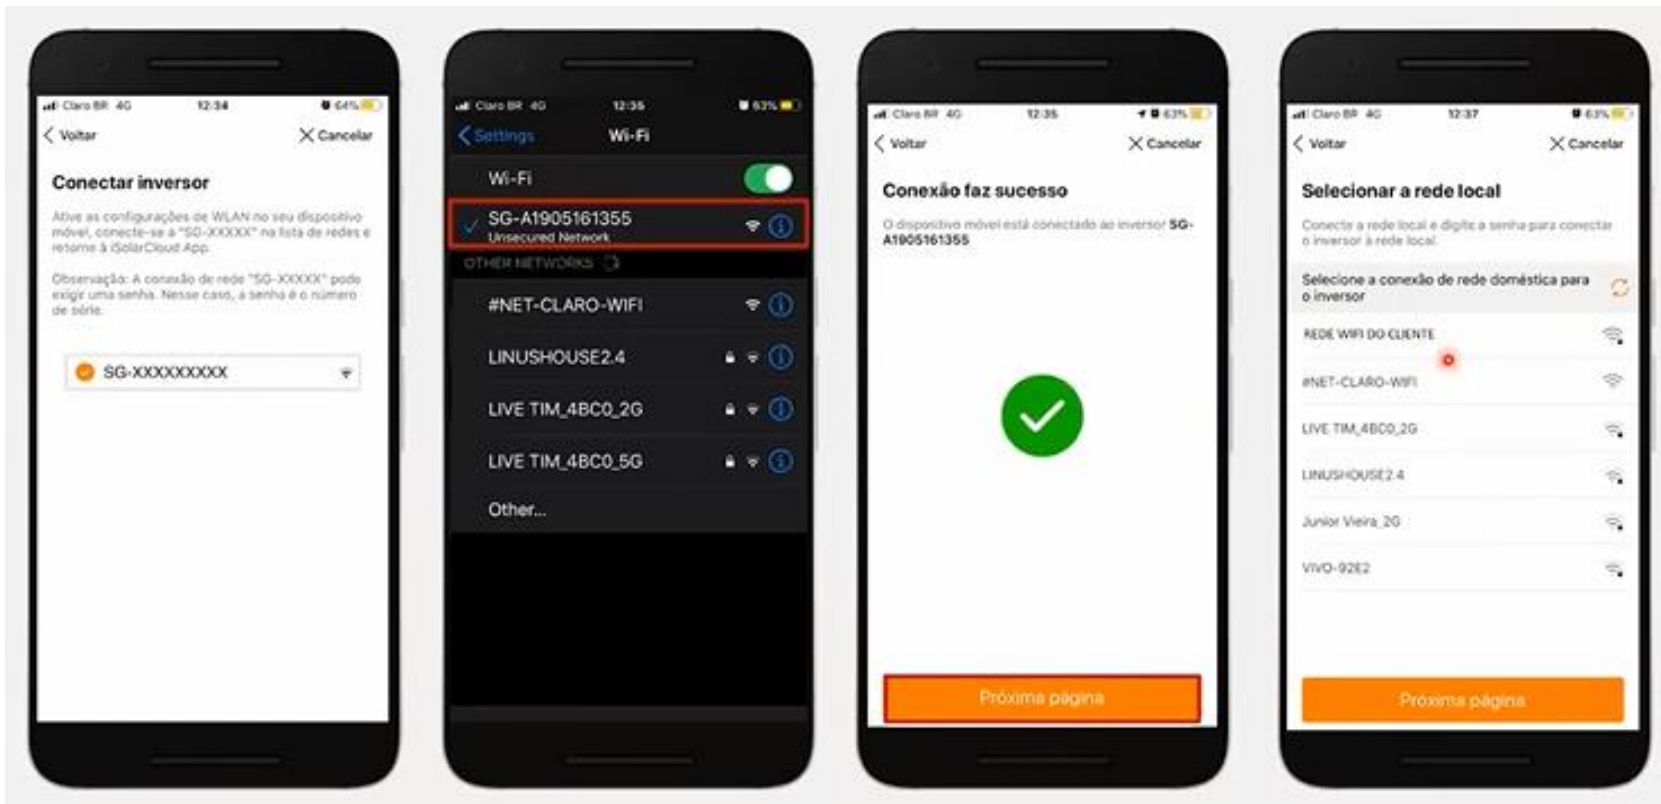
Claro BR 4G 12:34 64%

< Voltar

Cancelar

Conectar inversor

Ative as configurações de WLAN no seu dispositivo móvel, conecte-se a "SG-XXXXX" na lista de redes e retorne à iSolarCloud App.

Observação: A conexão de rede "SG-XXXXX" pode exigir uma senha. Nesse caso, a senha é o número de série.

SG-XXXXXXXXX

Claro BR 4G 12:35 63%

< Settings Wi-Fi

Wi-Fi

SG-A1905161355
Unsecured Network

OTHER NETWORKS

#NET-CLARO-WIFI

LINUSHOUSE2.4

LIVE TIM_4BC0_2G

LIVE TIM_4BC0_5G

Other...

Claro BR 4G 12:35 63%

< Voltar

Cancelar

Conexão faz sucesso

O dispositivo móvel está conectado ao inversor SG-A1905161355

Próxima página

Claro BR 4G 12:37 63%

< Voltar

Cancelar

Selecionar a rede local

Conecte a rede local e digite a senha para conectar o inversor à rede local.

Selecione a conexão de rede doméstica para o inversor

REDE WIFI DO CLIENTE

#NET-CLARO-WIFI

LIVE TIM_4BC0_2G

LINUSHOUSE2.4

Junior Vieira_2G

VIVO-92E2

Próxima página